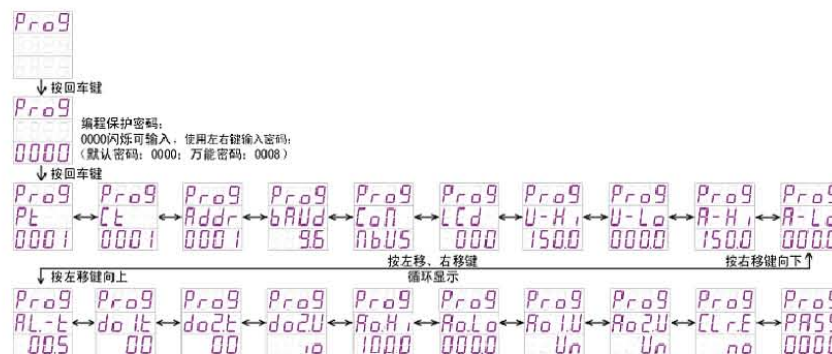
ProG

↓ 按回车键

ProG
0000
编程保护密码：
0000闪烁可输入，使用左右键输入密码；
（默认密码：0000；万能密码：0008）

↓ 按回车键

ProG Pt 0001 ↔ ProG Ct 0001 ↔ ProG Addr 0001 ↔ ProG bAUd 9.6 ↔ ProG CoN NbUS ↔ ProG LCd 000 ↔ ProG U-Hi 150.0 ↔ ProG U-Lo 000.0 ↔ ProG A-Hi 150.0 ↔ ProG A-Lo 000.0

按左移、右移键 按右移键向下
↓ 按左移键向上 循环显示

ProG AL-t 00.5 ↔ ProG do1t 00 ↔ ProG do2t 00 ↔ ProG do2U 10 ↔ ProG AoHi 100.0 ↔ ProG AoLo 000.0 ↔ ProG Ao1U Un ↔ ProG Ao2U Un ↔ ProG CLrE no ↔ ProG PASS 000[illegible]